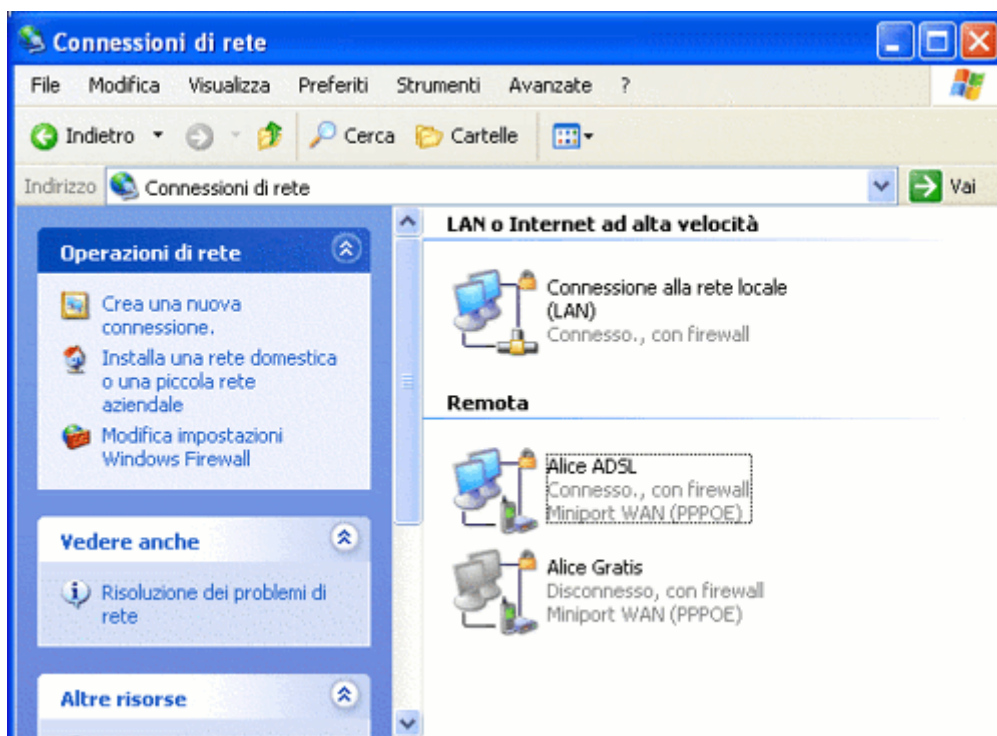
Connessioni di rete

File Modifica Visualizza Preferiti Strumenti Avanzate ?

Indietro Cerca Cartelle

Indirizzo Connessioni di rete Vai

Operazioni di rete

Crea una nuova connessione.

Installa una rete domestica o una piccola rete aziendale

Modifica impostazioni Windows Firewall

Vedere anche

Risoluzione dei problemi di rete

Altre risorse

LAN o Internet ad alta velocità

Connessione alla rete locale (LAN)
Connesso., con firewall

Remota

Alice ADSL
Connesso., con firewall
Miniport WAN (PPPOE)

Alice Gratis
Disconnesso, con firewall
Miniport WAN (PPPOE)